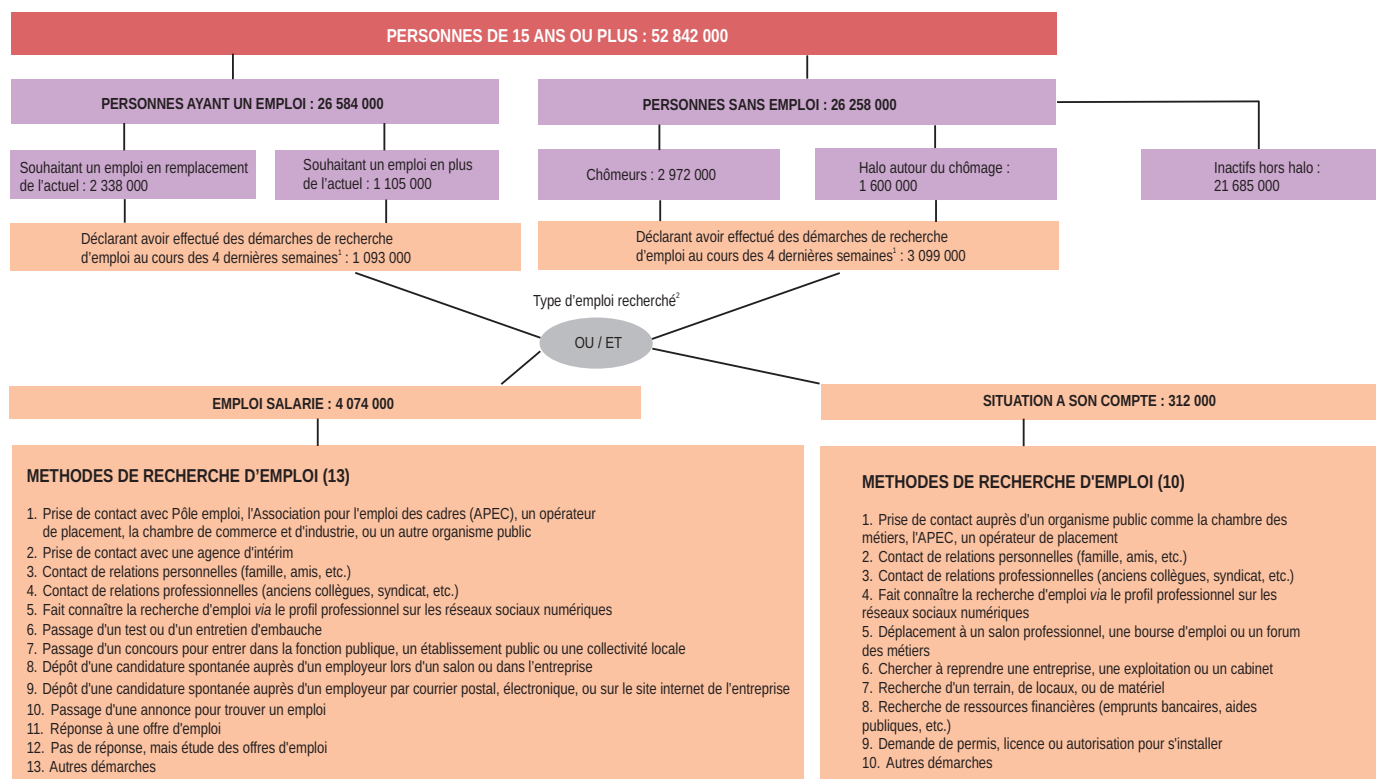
PERSONNES DE 15 ANS OU PLUS : 52 842 000

PERSONNES AYANT UN EMPLOI : 26 584 000

PERSONNES SANS EMPLOI : 26 258 000

Souhaitant un emploi en remplacement de l'actuel : 2 338 000

Souhaitant un emploi en plus de l'actuel : 1 105 000

Chômeurs : 2 972 000

Halo autour du chômage : 1 600 000

Inactifs hors halo : 21 685 000

Déclarant avoir effectué des démarches de recherche d'emploi au cours des 4 dernières semaines$^1$ : 1 093 000

Déclarant avoir effectué des démarches de recherche d'emploi au cours des 4 dernières semaines$^1$ : 3 099 000

Type d'emploi recherché$^2$

OU / ET

EMPLOI SALARIE : 4 074 000

SITUATION A SON COMPTE : 312 000

METHODES DE RECHERCHE D'EMPLOI (13)

1. Prise de contact avec Pôle emploi, l'Association pour l'emploi des cadres (APEC), un opérateur de placement, la chambre de commerce et d'industrie, ou un autre organisme public
2. Prise de contact avec une agence d'intérim
3. Contact de relations personnelles (famille, amis, etc.)
4. Contact de relations professionnelles (anciens collègues, syndicat, etc.)
5. Fait connaître la recherche d'emploi via le profil professionnel sur les réseaux sociaux numériques
6. Passage d'un test ou d'un entretien d'embauche
7. Passage d'un concours pour entrer dans la fonction publique, un établissement public ou une collectivité locale
8. Dépôt d'une candidature spontanée auprès d'un employeur lors d'un salon ou dans l'entreprise
9. Dépôt d'une candidature spontanée auprès d'un employeur par courrier postal, électronique, ou sur le site internet de l'entreprise
10. Passage d'une annonce pour trouver un emploi
11. Réponse à une offre d'emploi
12. Pas de réponse, mais étude des offres d'emploi
13. Autres démarches

METHODES DE RECHERCHE D'EMPLOI (10)

1. Prise de contact auprès d'un organisme public comme la chambre des métiers, l'APEC, un opérateur de placement
2. Contact de relations personnelles (famille, amis, etc.)
3. Contact de relations professionnelles (anciens collègues, syndicat, etc.)
4. Fait connaître la recherche d'emploi via le profil professionnel sur les réseaux sociaux numériques
5. Déplacement à un salon professionnel, une bourse d'emploi ou un forum des métiers
6. Chercher à reprendre une entreprise, une exploitation ou un cabinet
7. Recherche d'un terrain, de locaux, ou de matériel
8. Recherche de ressources financières (emprunts bancaires, aides publiques, etc.)
9. Demande de permis, licence ou autorisation pour s'installer
10. Autres démarches